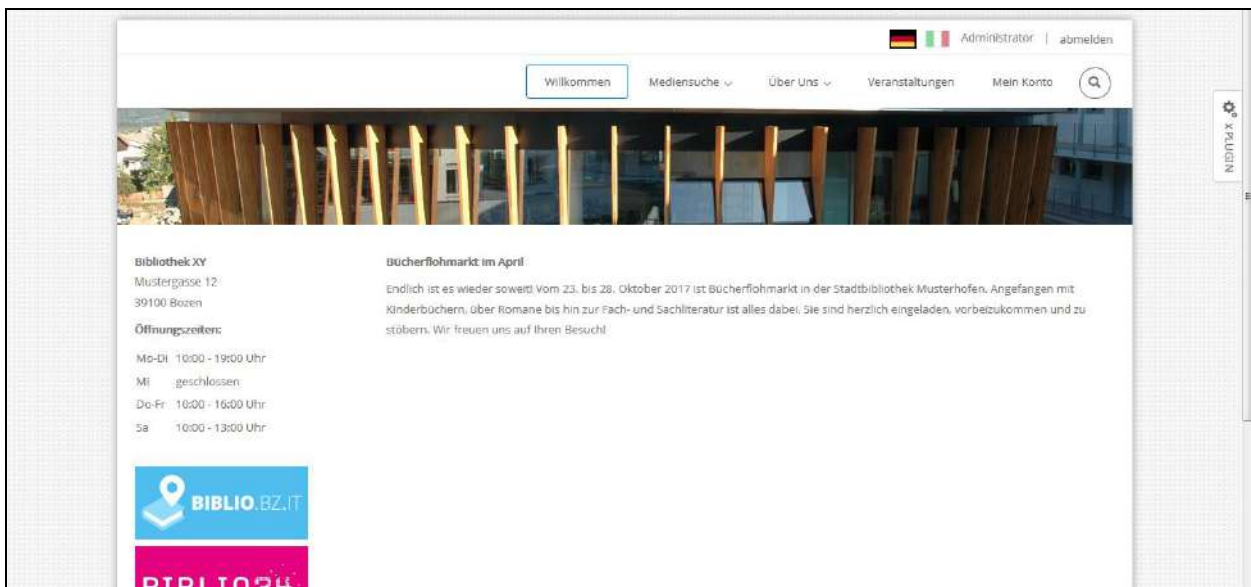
Administrator | abmelden

Willkommen Mediensuche Über Uns Veranstaltungen Mein Konto

x PLUGIN

Bibliothek XY
Mustergasse 12
39100 Bozen

Öffnungszeiten:

| | |
|---|---|
| Mo-Di | 10:00 - 19:00 Uhr |
| Mi | geschlossen |
| Do-Fr | 10:00 - 16:00 Uhr |
| Sa | 10:00 - 13:00 Uhr |

BIBLIO.BZ.IT

BIBLIO24

Bücherflohmarkt im April

Endlich ist es wieder soweit! Vom 23. bis 28. Oktober 2017 ist Bücherflohmarkt in der Stadtbibliothek Musterhofen. Angefangen mit Kinderbüchern, über Romane bis hin zur Fach- und Sachliteratur ist alles dabei. Sie sind herzlich eingeladen, vorbeizukommen und zu stöbern. Wir freuen uns auf Ihren Besuch!